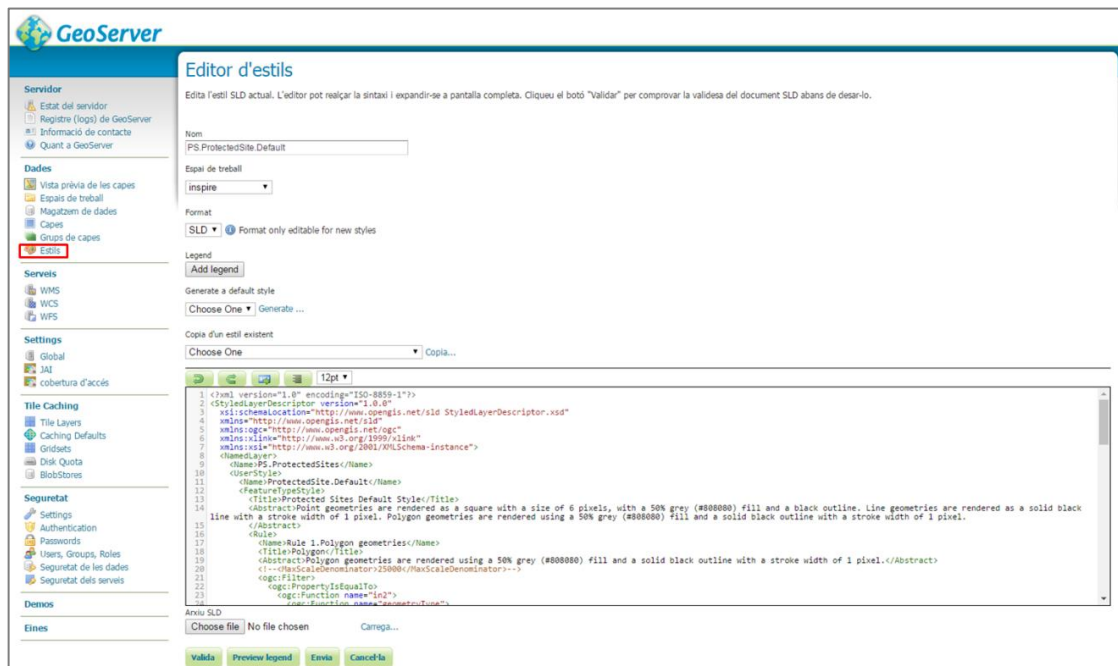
GeoServer

Servidor
Estat del servidor
Registre (logs) de GeoServer
Informació de contacte
Quant a GeoServer

Dades
Vista prèvia de les capes
Espais de treball
Magatzem de dades
Capes
Grups de capes
Estils

Serveis
WMS
WCS
WFS

Settings
Global
JAI
cobertura d'accés

Tile Caching
Tile Layers
Caching Defaults
Gridsets
Disk Quota
BlobStores

Seguretat
Settings
Authentication
Passwords
Users, Groups, Roles
Seguretat de les dades
Seguretat dels serveis

Demos

Eines

Editor d'estils

Edita l'estil SLD actual. L'editor pot realçar la sintaxi i expandir-se a pantalla completa. Cliqueu el botó "Validar" per comprovar la validesa del document SLD abans de desar-lo.

Nom
PS.ProtectedSite.Default

Espai de treball
inspire

Format
SLD Format only editable for new styles

Legend
Add legend

Generate a default style
Choose One Generate ...

Copia d'un estil existent
Choose One Copia...

12pt

1 <?xml version="1.0" encoding="ISO-8859-1"?>
2 <StyledLayerDescriptor version="1.0.0"
3 xsi:schemaLocation="http://www.opengis.net/sld StyledLayerDescriptor.xsd"
4 xmlns="http://www.opengis.net/sld"
5 xmlns:ogc="http://www.opengis.net/ogc"
6 xmlns:xlink="http://www.w3.org/1999/xlink"
7 xmlns:xsi="http://www.w3.org/2001/XMLSchema-instance">
8 <NamedLayer>
9 <Name>PS.ProtectedSites</Name>
10 <UserStyle>
11 <Name>ProtectedSite.Default</Name>
12 <FeatureTypeStyle>
13 <Title>Protected Sites Default Style</Title>
14 <Abstract>Point geometries are rendered as a square with a size of 6 pixels, with a 50% grey (#808080) fill and a black outline. Line geometries are rendered as a solid black line with a stroke width of 1 pixel. Polygon geometries are rendered using a 50% grey (#808080) fill and a solid black outline with a stroke width of 1 pixel.
15 </Abstract>
16 <Rule>
17 <Name>Rule 1.Polygon geometries</Name>
18 <Title>Polygon</Title>
19 <Abstract>Polygon geometries are rendered using a 50% grey (#808080) fill and a solid black outline with a stroke width of 1 pixel.</Abstract>
20 <!--<MaxScaleDenominator>25000</MaxScaleDenominator>-->
21 <ogc:Filter>
22 <ogc:PropertyIsEqualTo>
23 <ogc:Function name="in2">
24 <ogc:Function name="geometryType">

Arxiu SLD
Choose file No file chosen Carrega...

Valida Preview legend Envia Cancel·la